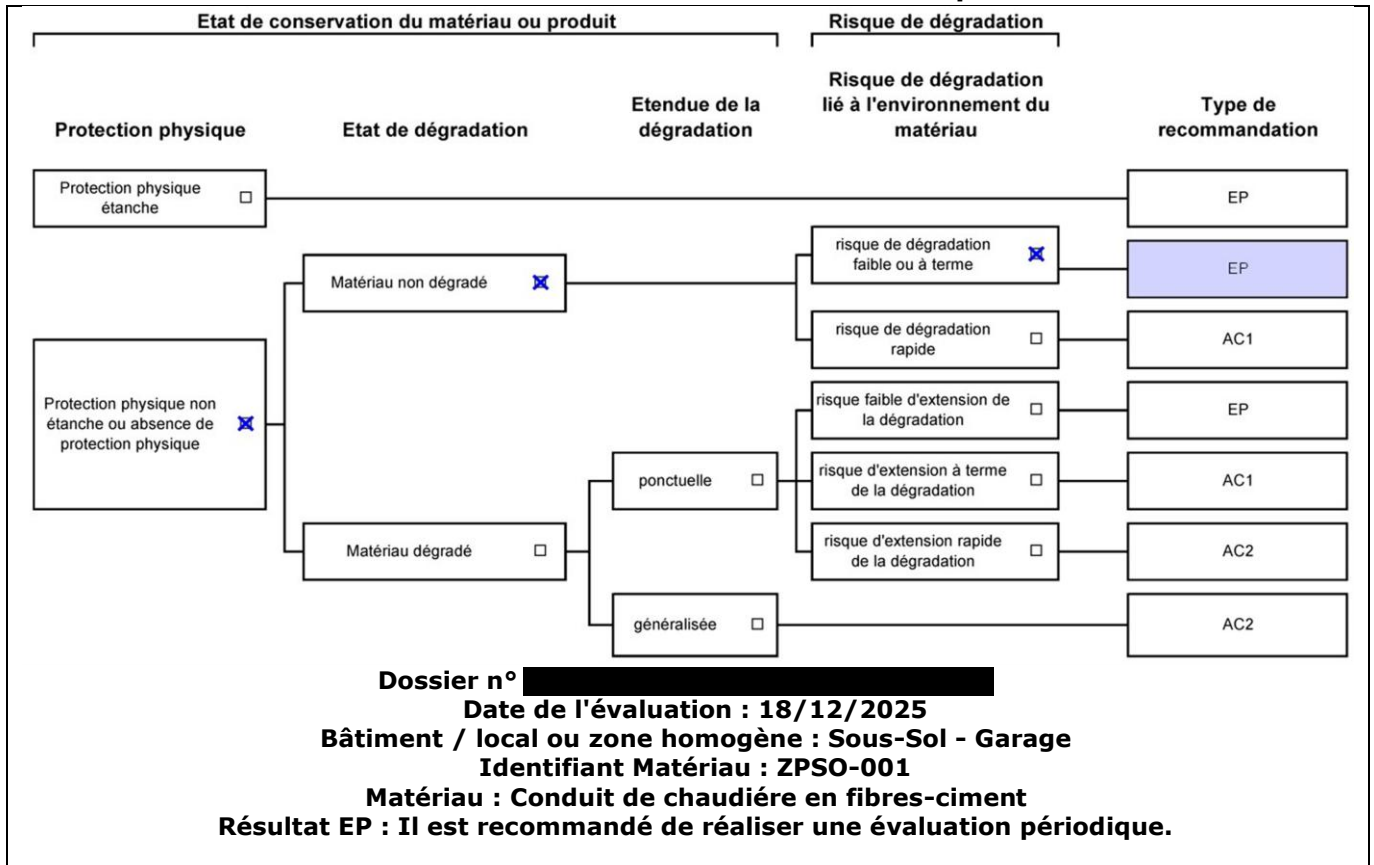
Etat de conservation du matériau ou produit

Risque de dégradation

Protection physique

Etat de dégradation

Etendue de la dégradation

Risque de dégradation lié à l'environnement du matériau

Type de recommandation

Protection physique étanche ☐

EP

Matériau non dégradé ☒

risque de dégradation faible ou à terme ☒

EP

risque de dégradation rapide ☐

AC1

Protection physique non étanche ou absence de protection physique ☒

risque faible d'extension de la dégradation ☐

EP

ponctuelle ☐

risque d'extension à terme de la dégradation ☐

AC1

Matériau dégradé ☐

risque d'extension rapide de la dégradation ☐

AC2

généralisée ☐

AC2

Dossier n° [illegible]
Date de l'évaluation : 18/12/2025
Bâtiment / local ou zone homogène : Sous-Sol - Garage
Identifiant Matériau : ZPSO-001
Matériau : Conduit de chaudiére en fibres-ciment
Résultat EP : Il est recommandé de réaliser une évaluation périodique.